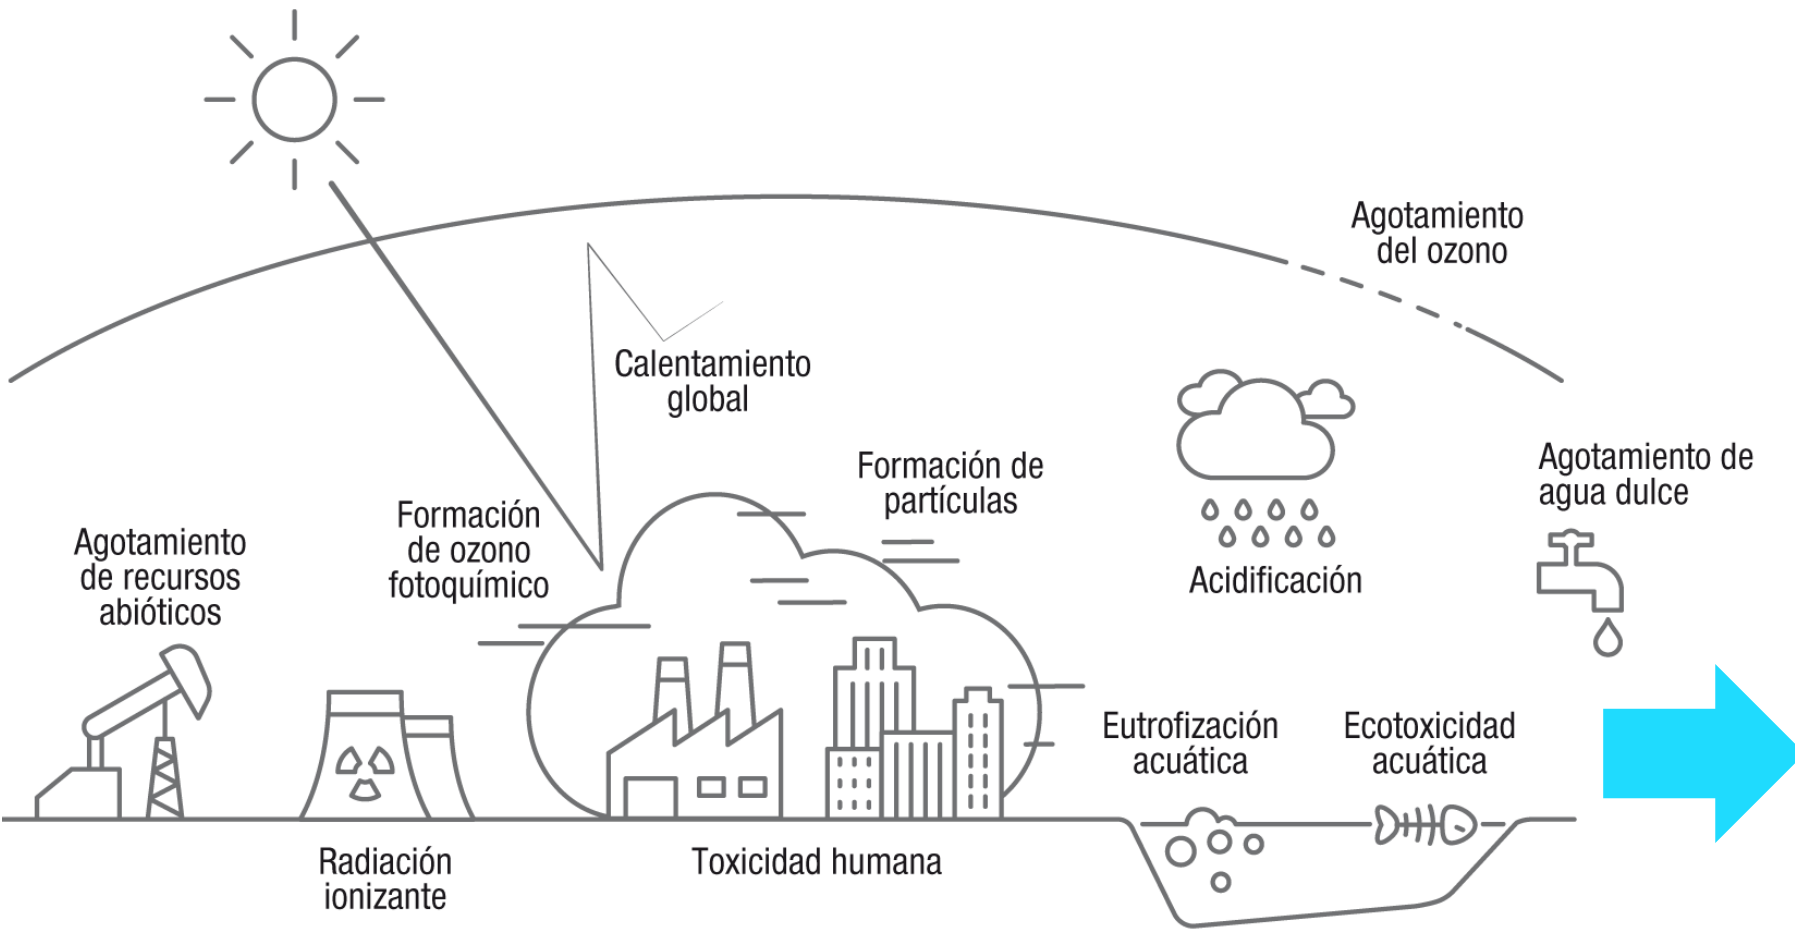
Agotamiento del ozono

Calentamiento global

Formación de partículas

Agotamiento de agua dulce

Acidificación

Formación de ozono fotoquímico

Agotamiento de recursos abióticos

Eutrofización acuática

Ecotoxicidad acuática

Radiación ionizante

Toxicidad humana